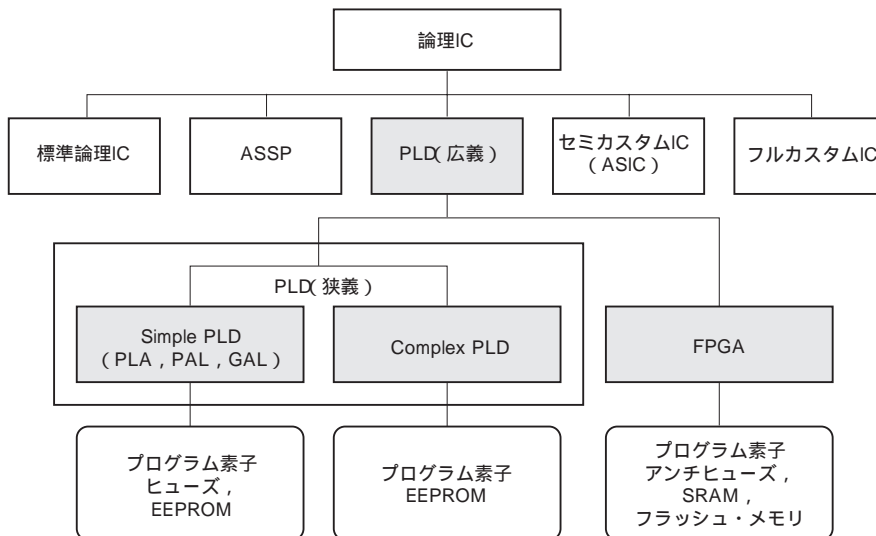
論理IC

標準論理IC

ASSP

PLD(広義)

セミカスタムIC
(ASIC)

フルカスタムIC

PLD(狭義)

Simple PLD
(PLA, PAL, GAL)

Complex PLD

FPGA

プログラム素子
ヒューズ,
EEPROM

プログラム素子
EEPROM

プログラム素子
アンチヒューズ,
SRAM,
フラッシュ・メモリ